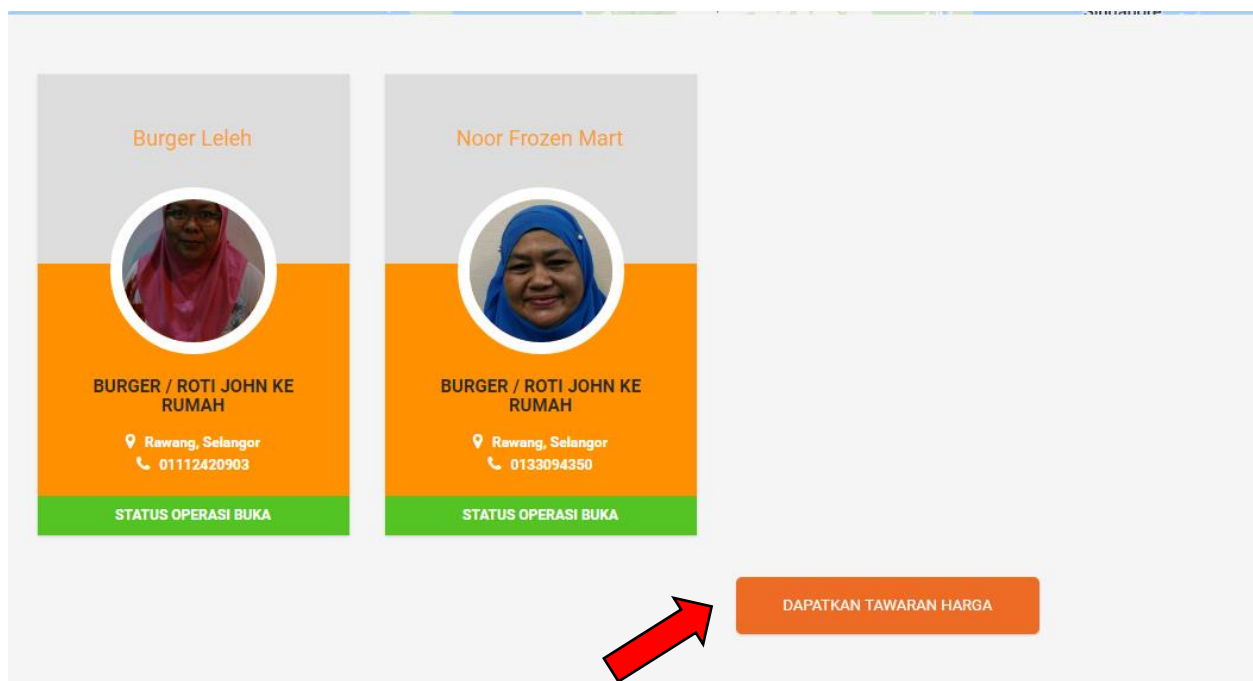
Singapore

Burger Leleh

BURGER / ROTI JOHN KE RUMAH

Rawang, Selangor
01112420903

STATUS OPERASI BUKA

Noor Frozen Mart

BURGER / ROTI JOHN KE RUMAH

Rawang, Selangor
0133094350

STATUS OPERASI BUKA

DAPATKAN TAWARAN HARGA